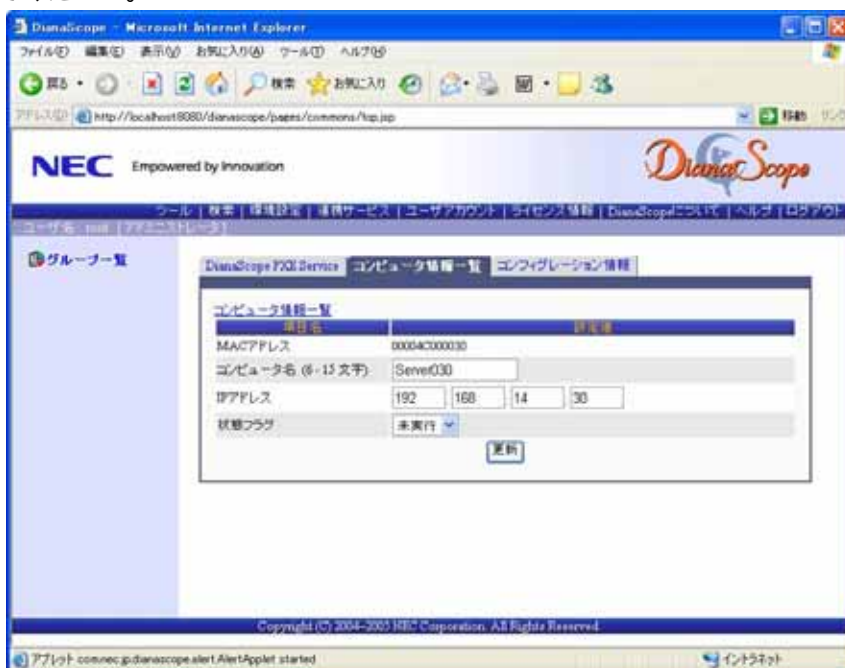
DianaScope - Microsoft Internet Explorer

ファイル(F) 編集(E) 表示(V) お気に入り(A) ツール(T) ヘルプ(H)

戻る 検索 お気に入り

アドレス(D) http://localhost:8080/dianascope/pages/commons/top.jsp 移動 リンク

NEC Empowered by Innovation

DianaScope

ツール | 検索 | 環境設定 | 運用サービス | ユーザアカウント | ライセンス情報 | DianaScopeについて | ヘルプ | ログアウト

ユーザ名: root [アドミニストレータ]

グループ一覧

DianaScope PXE Service | コンピュータ情報一覧 | コンフィグレーション情報

コンピュータ情報一覧

| 項目名 | 設定値 |
|---|---|
| MACアドレス | 00004C000030 |
| コンピュータ名 (6-15 文字) | Server030 |
| IPアドレス | 192 168 14 30 |
| 状態フラグ | 未実行 |

更新

Copyright (C) 2004-2005 NEC Corporation. All Rights Reserved.

アプレット com.nec.jp.dianascope.alert.AlertApplet started

イントラネット